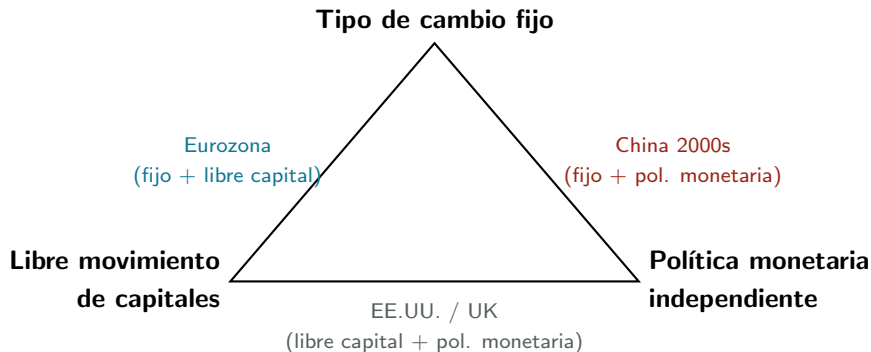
Tipo de cambio fijo

Eurozona
(fijo + libre capital)

China 2000s
(fijo + pol. monetaria)

Libre movimiento de capitales

Política monetaria independiente

EE.UU. / UK
(libre capital + pol. monetaria)